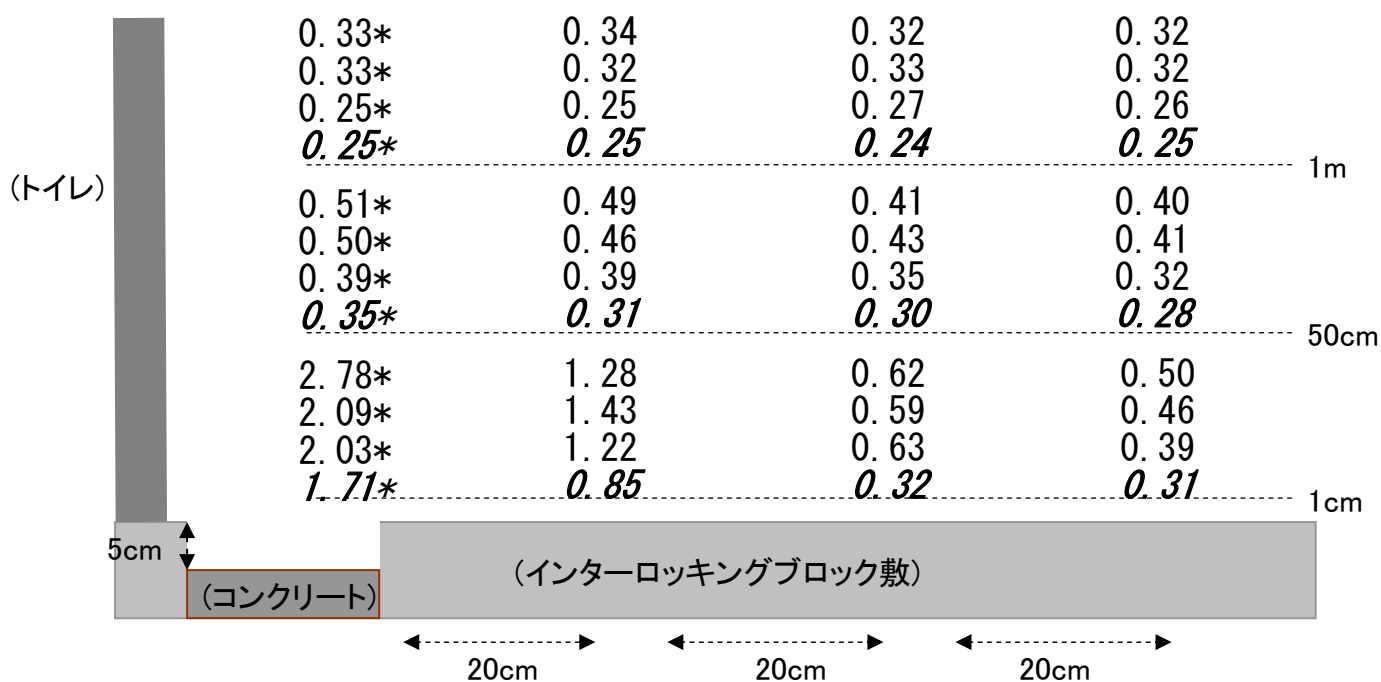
| 0. 33* | 0. 34 | 0. 32 | 0. 32 |
|---|---|---|---|
| 0. 33* | 0. 32 | 0. 33 | 0. 32 |
| 0. 25* | 0. 25 | 0. 27 | 0. 26 |
| *0. 25** | *0. 25* | *0. 24* | *0. 25* |

1m

(トイレ)

| 0. 51* | 0. 49 | 0. 41 | 0. 40 |
|---|---|---|---|
| 0. 50* | 0. 46 | 0. 43 | 0. 41 |
| 0. 39* | 0. 39 | 0. 35 | 0. 32 |
| *0. 35** | *0. 31* | *0. 30* | *0. 28* |

50cm

| 2. 78* | 1. 28 | 0. 62 | 0. 50 |
|---|---|---|---|
| 2. 09* | 1. 43 | 0. 59 | 0. 46 |
| 2. 03* | 1. 22 | 0. 63 | 0. 39 |
| *1. 71** | *0. 85* | *0. 32* | *0. 31* |

1cm

5cm

(コンクリート)

(インターロッキングブロック敷)

20cm 20cm 20cm